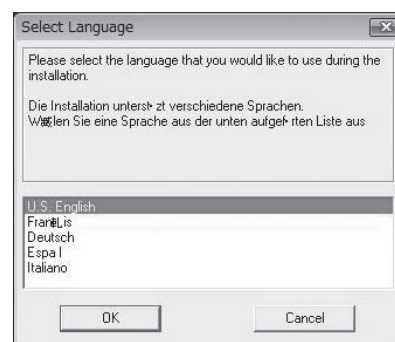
Select Language

Please select the language that you would like to use during the installation.

Die Installation unterst‧zt verschiedene Sprachen.
W‡len Sie eine Sprache aus der unten aufgef‧rten Liste aus

U.S. English
Fran‡is
Deutsch
Espa l
Italiano

OK

Cancel